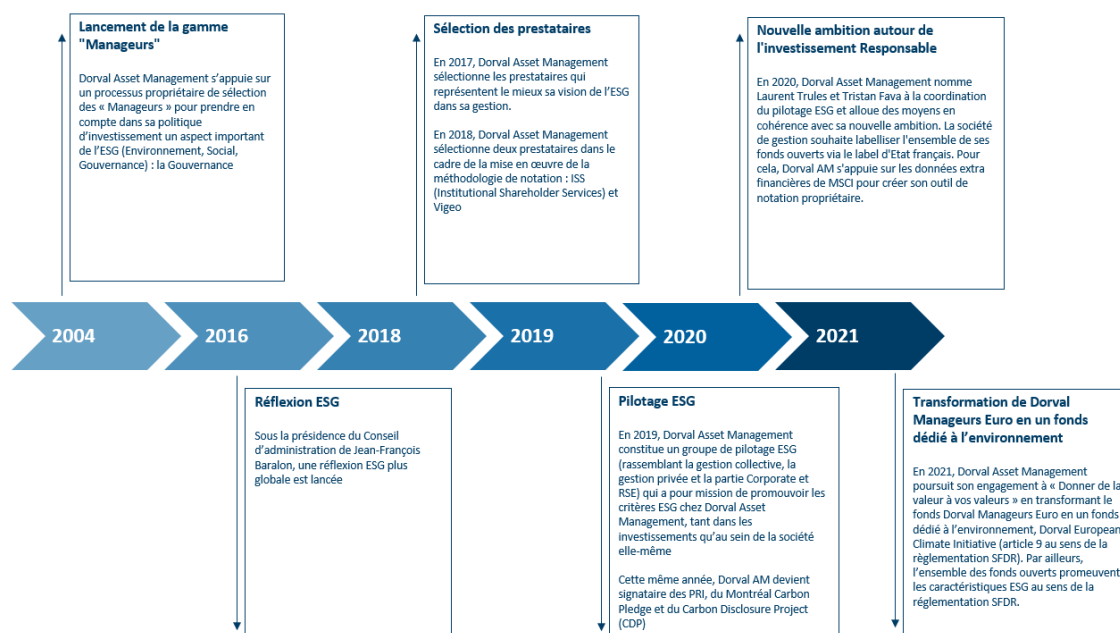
Lancement de la gamme "Manageurs"

Dorval Asset Management s'appuie sur un processus propriétaire de sélection des « Manageurs » pour prendre en compte dans sa politique d'investissement un aspect important de l'ESG (Environnement, Social, Gouvernance) : la Gouvernance

Sélection des prestataires

En 2017, Dorval Asset Management sélectionne les prestataires qui représentent le mieux sa vision de l'ESG dans sa gestion.

En 2018, Dorval Asset Management sélectionne deux prestataires dans le cadre de la mise en œuvre de la méthodologie de notation : ISS (Institutional Shareholder Services) et Vigeo

Nouvelle ambition autour de l'investissement Responsable

En 2020, Dorval Asset Management nomme Laurent Trules et Tristan Fava à la coordination du pilotage ESG et alloue des moyens en cohérence avec sa nouvelle ambition. La société de gestion souhaite labelliser l'ensemble de ses fonds ouverts via le label d'Etat français. Pour cela, Dorval AM s'appuie sur les données extra financières de MSCI pour créer son outil de notation propriétaire.

2004 2016 2018 2019 2020 2021

Réflexion ESG

Sous la présidence du Conseil d'administration de Jean-François Baralon, une réflexion ESG plus globale est lancée

Pilotage ESG

En 2019, Dorval Asset Management constitue un groupe de pilotage ESG (rassemblant la gestion collective, la gestion privée et la partie Corporate et RSE) qui a pour mission de promouvoir les critères ESG chez Dorval Asset Management, tant dans les investissements qu'au sein de la société elle-même

Cette même année, Dorval AM devient signataire des PRI, du Montréal Carbon Pledge et du Carbon Disclosure Project (CDP)

Transformation de Dorval Manageurs Euro en un fonds dédié à l'environnement

En 2021, Dorval Asset Management poursuit son engagement à « Donner de la valeur à vos valeurs » en transformant le fonds Dorval Manageurs Euro en un fonds dédié à l'environnement, Dorval European Climate Initiative (article 9 au sens de la règlementation SFDR). Par ailleurs, l'ensemble des fonds ouverts promeuvent les caractéristiques ESG au sens de la règlementation SFDR.